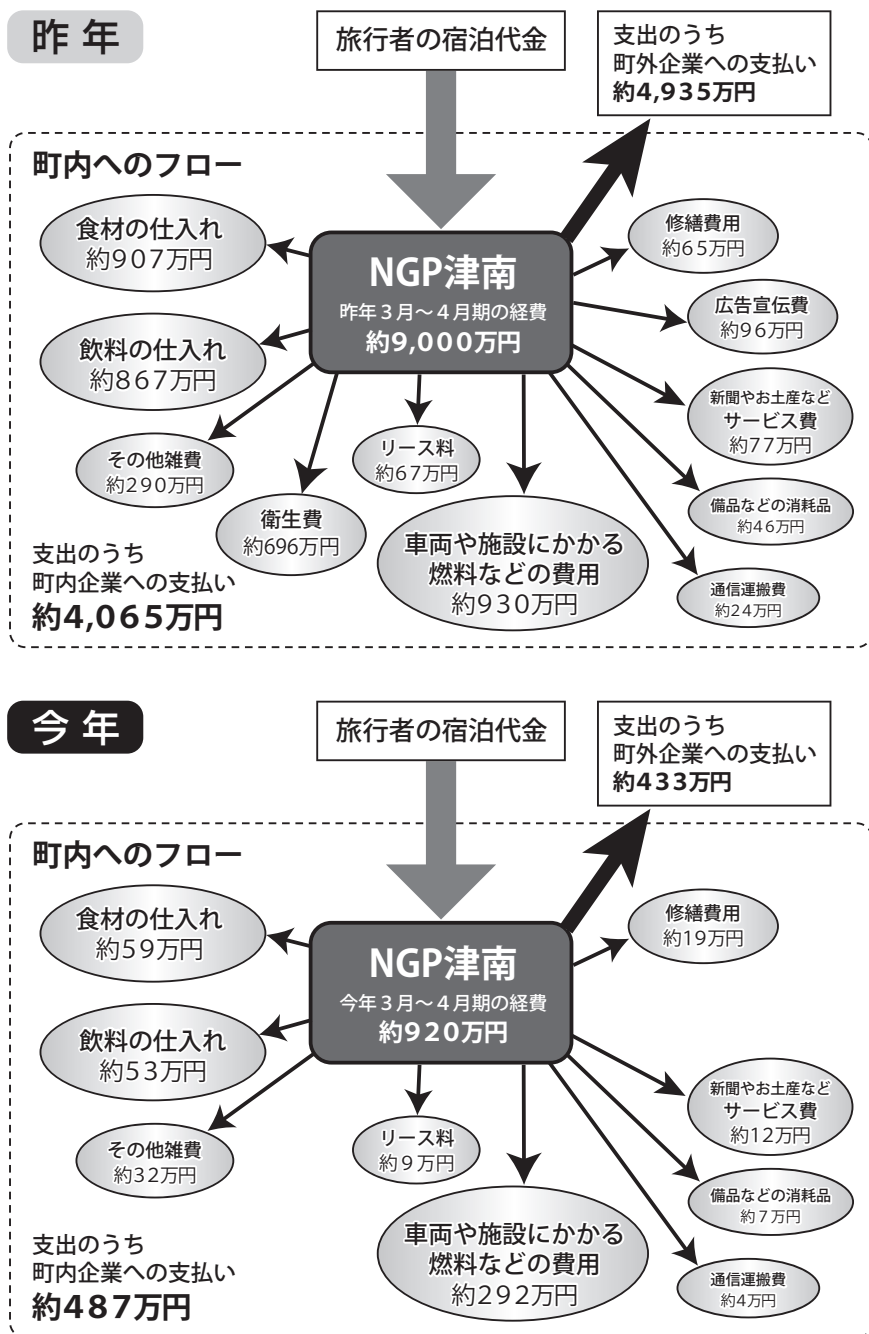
昨 年

旅行者の宿泊代金

支出のうち
町外企業への支払い
約4,935万円

町内へのフロー

NGP津南
昨年３月～４月期の経費
約9,000万円

食材の仕入れ
約907万円

飲料の仕入れ
約867万円

その他雑費
約290万円

衛生費
約696万円

リース料
約67万円

車両や施設にかかる
燃料などの費用
約930万円

修繕費用
約65万円

広告宣伝費
約96万円

新聞やお土産など
サービス費
約77万円

備品などの消耗品
約46万円

通信運搬費
約24万円

支出のうち
町内企業への支払い
約4,065万円

今 年

旅行者の宿泊代金

支出のうち
町外企業への支払い
約433万円

町内へのフロー

NGP津南
今年３月～４月期の経費
約920万円

食材の仕入れ
約59万円

飲料の仕入れ
約53万円

その他雑費
約32万円

リース料
約９万円

車両や施設にかかる
燃料などの費用
約292万円

修繕費用
約19万円

新聞やお土産など
サービス費
約12万円

備品などの消耗品
約７万円

通信運搬費
約4万円

支出のうち
町内企業への支払い
約487万円